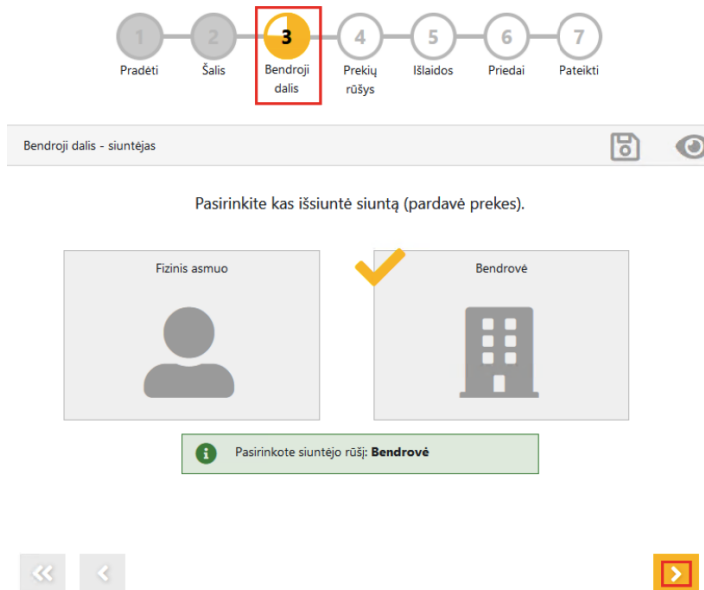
1 Pradėti

2 Šalis

3 Bendroji dalis

4 Prekių rūšys

5 Išlaidos

6 Priedai

7 Pateikti

Bendroji dalis - siuntėjas

Pasirinkite kas išsiuntė siuntą (pardavė prekes).

Fizinis asmuo

Bendrovė

Pasirinkote siuntėjo rūšį: **Bendrovė**